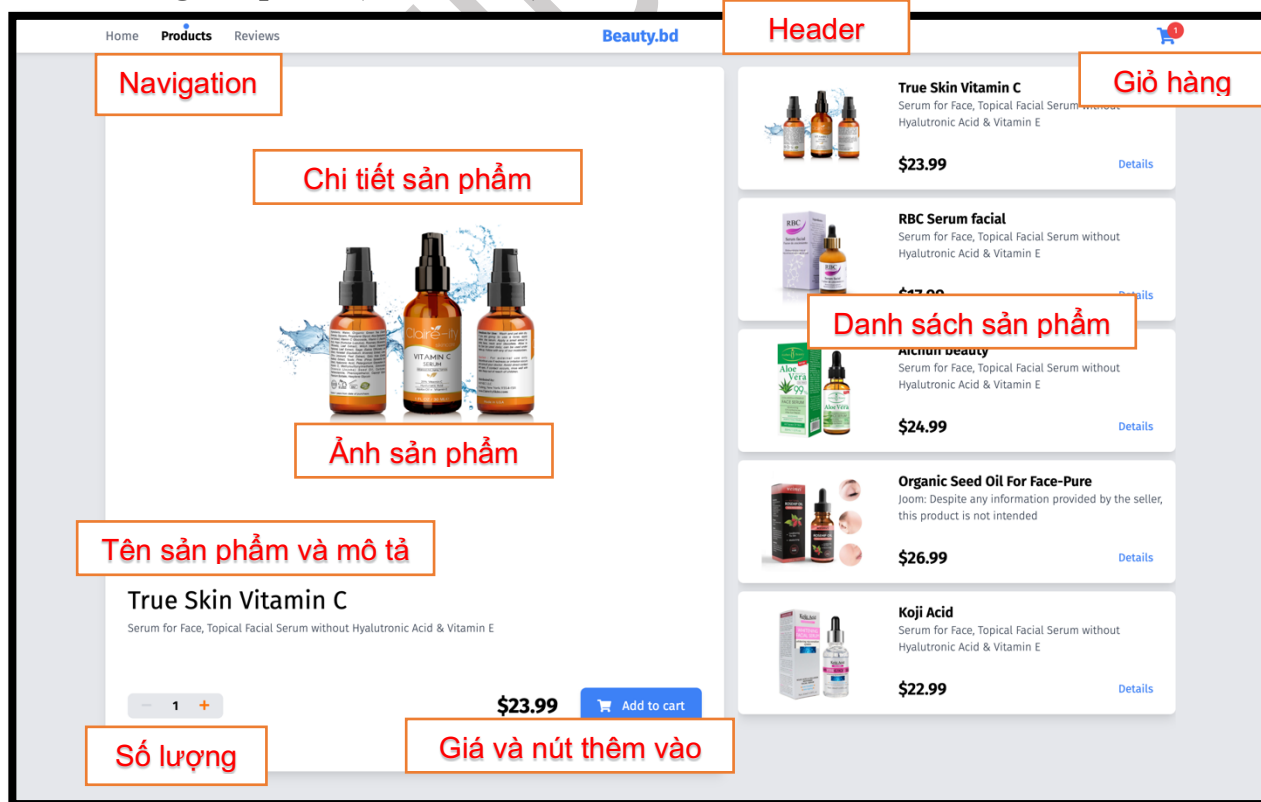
Home Products Reviews

Beauty.bd

Header

1

Giỏ hàng

Navigation

Chi tiết sản phẩm

Ảnh sản phẩm

Tên sản phẩm và mô tả

True Skin Vitamin C

Serum for Face, Topical Facial Serum without Hyalutronic Acid & Vitamin E

− 1 +

$23.99

Add to cart

Số lượng

Giá và nút thêm vào

True Skin Vitamin C
Serum for Face, Topical Facial Serum without Hyalutronic Acid & Vitamin E
$23.99
Details

RBC Serum facial
Serum for Face, Topical Facial Serum without Hyalutronic Acid & Vitamin E
$17.99
Details

Danh sách sản phẩm

Aichun beauty
Serum for Face, Topical Facial Serum without Hyalutronic Acid & Vitamin E
$24.99
Details

Organic Seed Oil For Face-Pure
Joom: Despite any information provided by the seller, this product is not intended
$26.99
Details

Koji Acid
Serum for Face, Topical Facial Serum without Hyalutronic Acid & Vitamin E
$22.99
Details